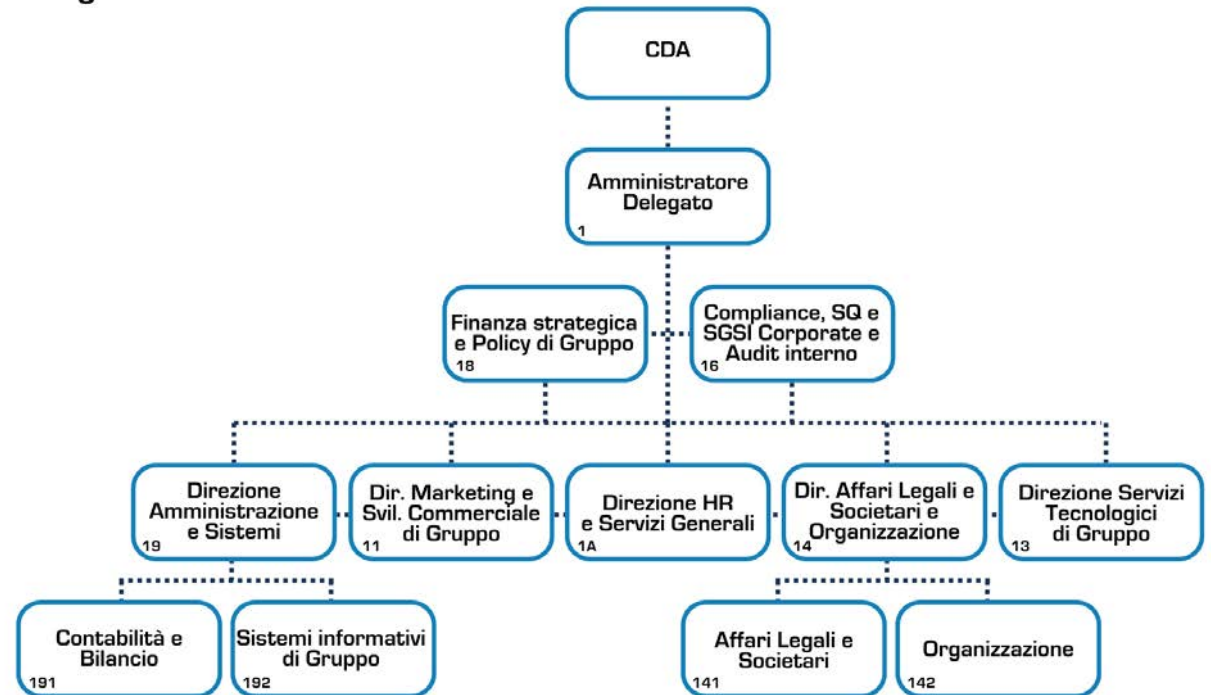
CDA

Amministratore Delegato
1

Finanza strategica e Policy di Gruppo
18

Compliance, SQ e SGSI Corporate e Audit interno
16

Direzione Amministrazione e Sistemi
19

Dir. Marketing e Svil. Commerciale di Gruppo
11

Direzione HR e Servizi Generali
1A

Dir. Affari Legali e Societari e Organizzazione
14

Direzione Servizi Tecnologici di Gruppo
13

Contabilità e Bilancio
191

Sistemi informativi di Gruppo
192

Affari Legali e Societari
141

Organizzazione
142